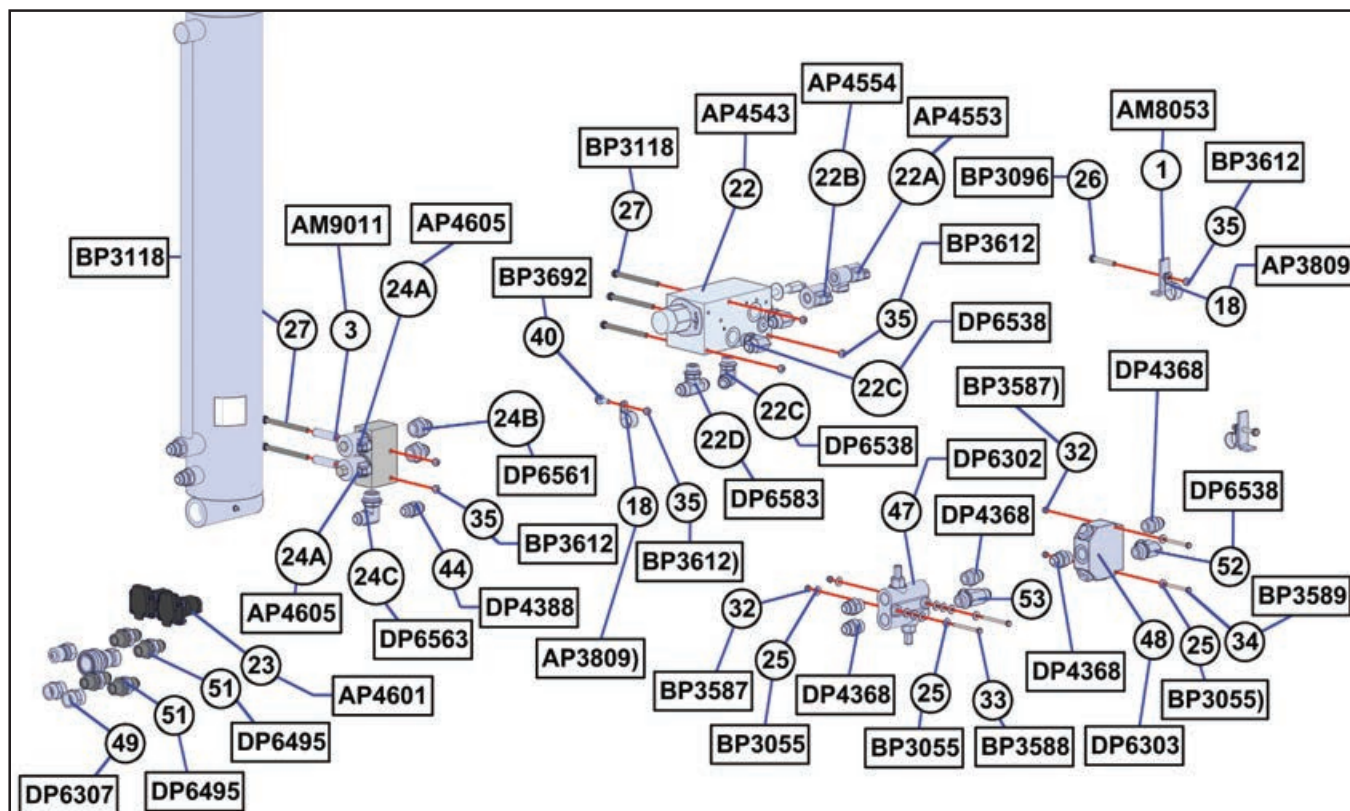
BP3118
27
AM9011
3
AP4605
24A
24B
DP6561
35
BP3612
24A
AP4605
24C
DP6563
44
DP4388
23
AP4601
51
DP6495
51
DP6495
49
DP6307
BP3692
40
18
35
BP3612)
AP3809)
BP3118
27
AP4543
22
AP4554
22B
AP4553
22A
BP3612
35
DP6538
22C
22C
DP6538
22D
DP6583
AM8053
1
BP3612
BP3096
26
35
AP3809
18
BP3587)
32
DP4368
DP6302
47
DP4368
53
DP6538
52
BP3589
34
25
BP3055)
48
DP6303
DP4368
32
BP3587
25
BP3055
DP4368
25
BP3055
33
BP3588